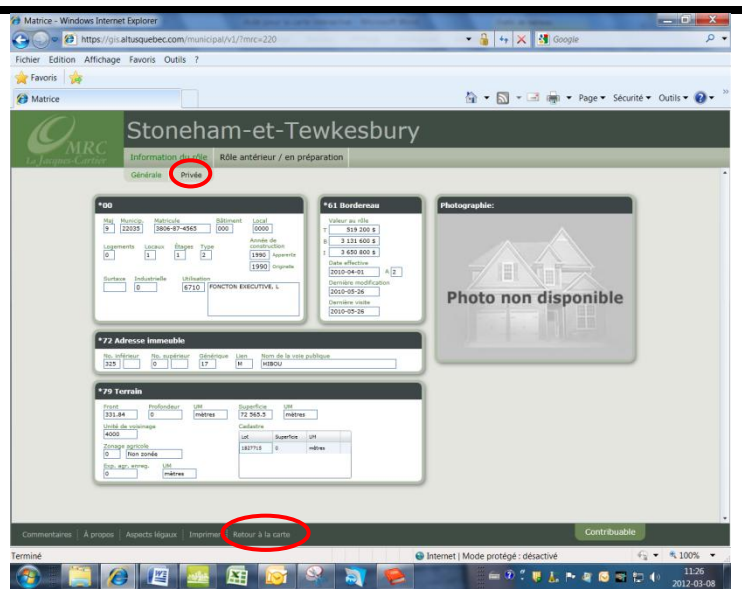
Matrice - Windows Internet Explorer

https://gis.altusquebec.com/municipal/v1/?mrc=220

Google

Fichier Edition Affichage Favoris Outils ?

Favoris

Matrice

Page ▾ Sécurité ▾ Outils ▾

MRC
La Jacques-Cartier

Stoneham-et-Tewkesbury

Information du rôle | Rôle antérieur / en préparation

Générale | Privée

*00

| Maj. | Municip. | Matricule | Bâtiment | Local |
|---|---|---|---|---|
| 9 | 22035 | 3806-87-4563 | 000 | 0000 |

| Logements | Locaux | Étages | Type |
|---|---|---|---|
| 0 | 1 | 1 | 2 |

Année de construction
1990 Apparente
1990 Originale

| Surface | Industrielle | Utilisation | |
|---|---|---|---|
| | 0 | 6710 | FONCTON EXECUTIVE, L |

*61 Bordereau

Valeur au rôle
T 519 200 $
B 3 131 600 $
I 3 650 800 $

Date effective
2010-04-01 A 2

Dernière modification
2010-05-26

Dernière visite
2010-05-26

Photographie:

Photo non disponible

*72 Adresse immeuble

| No. inférieur | No. supérieur | Générique | Lien | Nom de la voie publique |
|---|---|---|---|---|
| 325 | 0 | 17 | M | HIBOU |

*79 Terrain

| Front | Profondeur | UM | Superficie | UM |
|---|---|---|---|---|
| 331.84 | 0 | mètres | 72 565.5 | mètres |

Unité de voisinage
4000

Zonage agricole
0 Non zonée

Exp. agr. enreg. UM
0 Mètres

Cadastre

| Lot | Superficie | UM |
|---|---|---|
| 1827715 | 0 | mètres |

Commentaires | À propos | Aspects légaux | Imprimer | Retour à la carte

Contribuable

Terminé

Internet | Mode protégé : désactivé

100%

11:26
2012-03-08